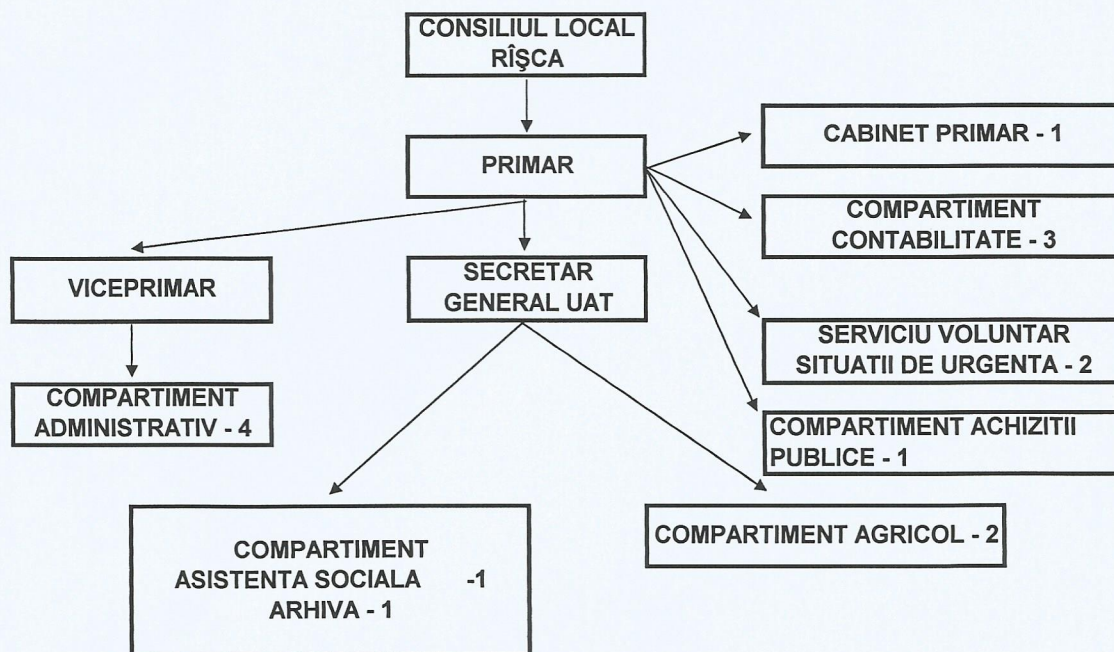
CONSILIUL LOCAL RÎŞCA

PRIMAR

CABINET PRIMAR - 1

COMPARTIMENT CONTABILITATE - 3

VICEPRIMAR

SECRETAR GENERAL UAT

SERVICIU VOLUNTAR SITUATII DE URGENTA - 2

COMPARTIMENT ADMINISTRATIV - 4

COMPARTIMENT ACHIZITII PUBLICE - 1

COMPARTIMENT ASISTENTA SOCIALA -1 ARHIVA - 1

COMPARTIMENT AGRICOL - 2